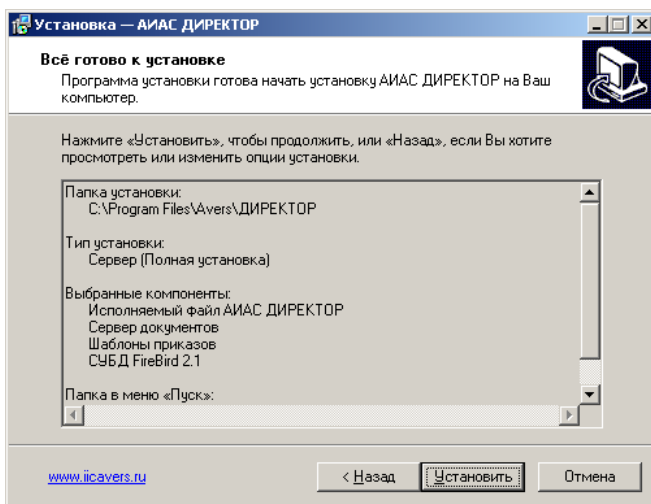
Установка — АИАС ДИРЕКТОР

Всё готово к установке
Программа установки готова начать установку АИАС ДИРЕКТОР на Ваш компьютер.

Нажмите «Установить», чтобы продолжить, или «Назад», если Вы хотите просмотреть или изменить опции установки.

Папка установки:
C:\Program Files\Avers\ДИРЕКТОР

Тип установки:
Сервер (Полная установка)

Выбранные компоненты:
Исполняемый файл АИАС ДИРЕКТОР
Сервер документов
Шаблоны приказов
СУБД FireBird 2.1

Папка в меню «Пуск»:

www.iicavers.ru

< Назад

Установить

Отмена